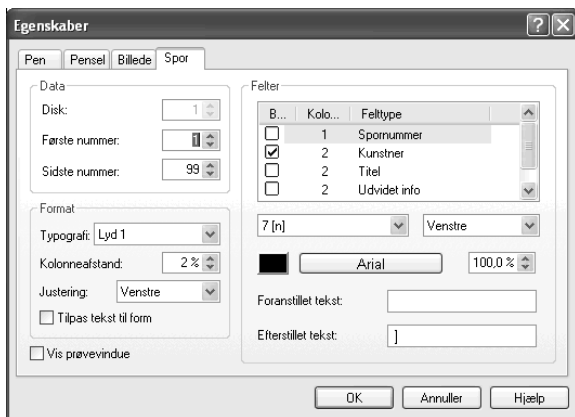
Egenskaber

Pen | Pensel | Billede | Spor

Data

Disk: 1

Første nummer: 1

Sidste nummer: 99

Format

Typografi: Lyd 1

Kolonneafstand: 2 %

Justering: Venstre

Tilpas tekst til form

Vis prøvevindue

Felter

| B... | Kolo... | Felttype |
|---|---|---|
| ☐ | 1 | Spornummer |
| ☑ | 2 | Kunstner |
| ☐ | 2 | Titel |
| ☐ | 2 | Udvidet info |

7 [n]

Venstre

Arial

100,0 %

Foranstillet tekst:

Efterstillet tekst: ]

OK | Annuller | Hjælp